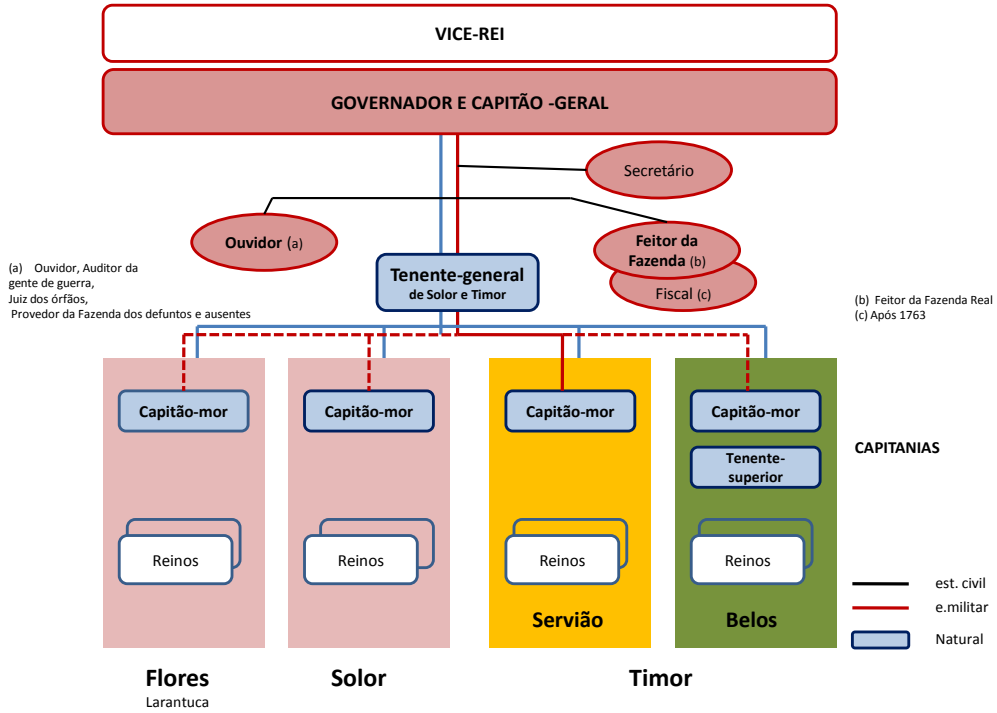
VICE-REI

GOVERNADOR E CAPITÃO -GERAL

Secretário

Ouvidor (a)

Feitor da Fazenda (b)

Fiscal (c)

(a) Ouvidor, Auditor da gente de guerra, Juiz dos órfãos, Provedor da Fazenda dos defuntos e ausentes

Tenente-general de Solor e Timor

(b) Feitor da Fazenda Real
(c) Após 1763

Capitão-mor

Capitão-mor

Capitão-mor

Capitão-mor

Tenente-superior

CAPITANIAS

Reinos

Reinos

Reinos

Reinos

Servião

Belos

est. civil

e.militar

Natural

Flores
Larantuca

Solor

Timor